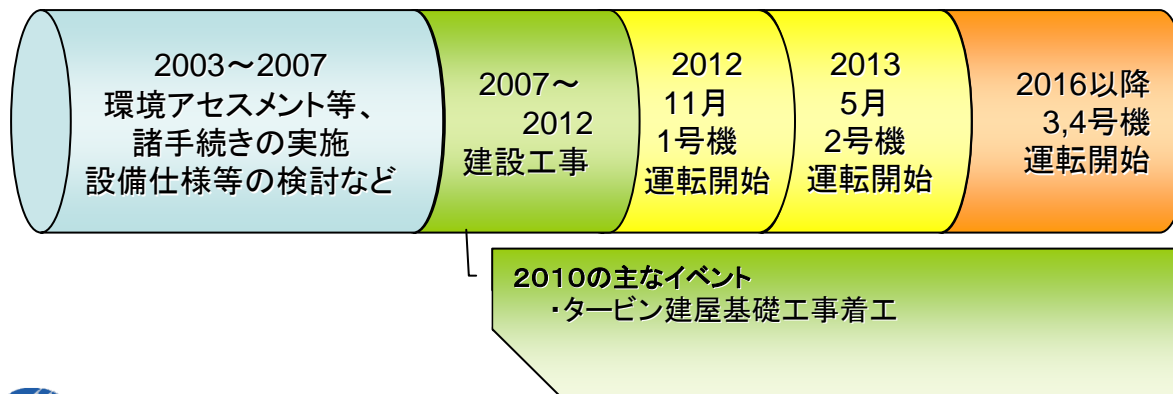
2003～2007
環境アセスメント等、
諸手続きの実施
設備仕様等の検討など

2007～
2012
建設工事

2012
11月
1号機
運転開始

2013
5月
2号機
運転開始

2016以降
3,4号機
運転開始

2010の主なイベント
・タービン建屋基礎工事着工